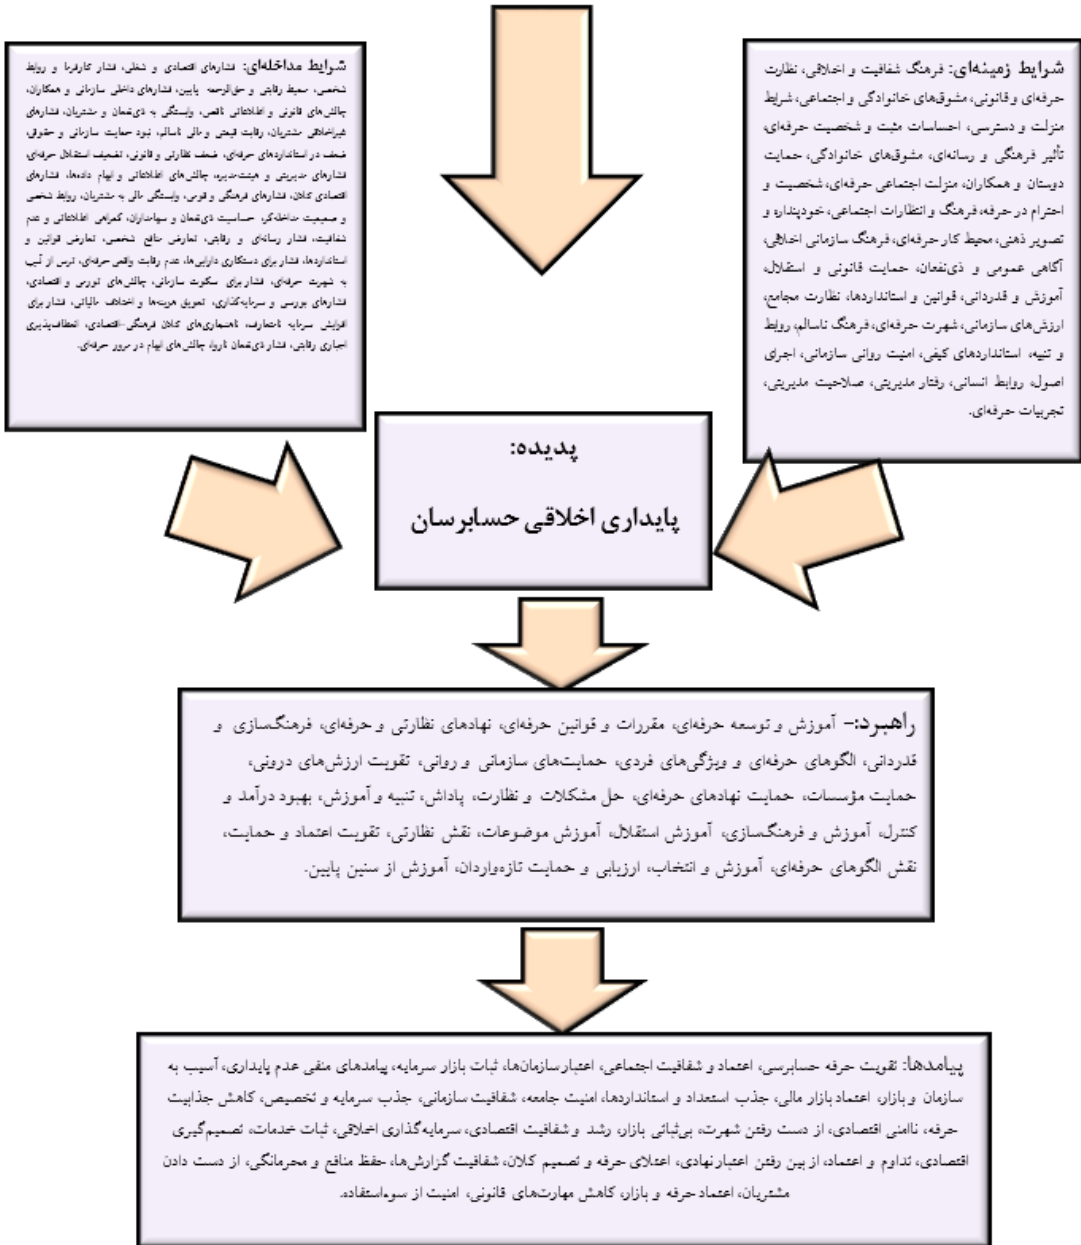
شرایط زمینه‌ای: فرهنگ شفافیت و اخلاقی، نظارت حرفه‌ای و قانونی، مشوق‌های خانوادگی و اجتماعی، شرایط منزلت و دسترسی، احساسات مثبت و شخصیت حرفه‌ای، تأثیر فرهنگی و رسانه‌ای، مشوق‌های خانوادگی، حمایت دوستان و همکاران، منزلت اجتماعی حرفه‌ای، شخصیت و احترام در حرفه، فرهنگ و انتظارات اجتماعی، خودپنداره و تصویر ذهنی، محیط کار حرفه‌ای، فرهنگ سازمانی اخلاقی، آگاهی عمومی و ذی‌نفعان، حمایت قانونی و استقلال، آموزش و قدردانی، قوانین و استانداردها، نظارت مجامع، ارزش‌های سازمانی، شهرت حرفه‌ای، فرهنگ ناسالم، روابط و تنبیه، استانداردهای کیفی، امنیت روانی سازمانی، اجرای اصول، روابط انسانی، رفتار مدیریتی، صلاحیت مدیریتی، تجربیات حرفه‌ای.

شرایط مداخله‌ای: فشارهای اقتصادی و شغلی، فشار کارفرما و روابط شخصی، محیط رقابتی و حق‌الزحمه پایین، فشارهای داخلی سازمانی و همکاران، چالش‌های قانونی و اطلاعاتی ناقص، وابستگی به ذی‌نفعان و مشتریان، فشارهای غیراخلاقی مشتریان، رقابت قیمتی و مالی ناسالم، نبود حمایت سازمانی و حقوقی، ضعف در استانداردهای حرفه‌ای، ضعف نظارتی و قانونی، تضعیف استقلال حرفه‌ای، فشارهای مدیریتی و هیئت‌مدیره، چالش‌های اطلاعاتی و ابهام داده‌ها، فشارهای اقتصادی کلان، فشارهای فرهنگی و قومی، وابستگی مالی به مشتریان، روابط شخصی و صمیمیت مداخله‌گر، حساسیت ذی‌نفعان و سهامداران، کمرنگی اطلاعاتی و عدم شفافیت، فشار رسانه‌ای و رقابتی، تعارض منافع شخصی، تعارض قوانین و استانداردها، فشار برای دستکاری دارایی‌ها، عدم رقابت واقعی حرفه‌ای، ترس از آسیب به شهرت حرفه‌ای، فشار برای سکوت سازمانی، چالش‌های تورمی و اقتصادی، فشارهای بورسی و سرمایه‌گذاری، تعویق هزینه‌ها و اختلاف مالیاتی، فشار برای افزایش سرمایه نامتعارف، ناهمواری‌های کلان فرهنگی-اقتصادی، انعطاف‌پذیری اجباری رقابتی، فشار ذی‌نفعان ناروا، چالش‌های ابهام در مرور حرفه‌ای.

پدیده:
پایداری اخلاقی حسابرسان

راهبرد:- آموزش و توسعه حرفه‌ای، مقررات و قوانین حرفه‌ای، نهادهای نظارتی و حرفه‌ای، فرهنگ‌سازی و قدردانی، الگوهای حرفه‌ای و ویژگی‌های فردی، حمایت‌های سازمانی و روانی، تقویت ارزش‌های درونی، حمایت مؤسسات، حمایت نهادهای حرفه‌ای، حل مشکلات و نظارت، پاداش، تنبیه و آموزش، بهبود درآمد و کنترل، آموزش و فرهنگسازی، آموزش استقلال، آموزش موضوعات، نقش نظارتی، تقویت اعتماد و حمایت، نقش الگوهای حرفه‌ای، آموزش و انتخاب، ارزیابی و حمایت تازه‌واردان، آموزش از سنین پایین.

پیامدها: تقویت حرفه حسابرسی، اعتماد و شفافیت اجتماعی، اعتبار سازمان‌ها، ثبات بازار سرمایه، پیامدهای منفی عدم پایداری، آسیب به سازمان و بازار، اعتماد بازار مالی، جذب استعداد و استانداردها، امنیت جامعه، شفافیت سازمانی، جذب سرمایه و تخصیص، کاهش جذابیت حرفه، ناامنی اقتصادی، از دست رفتن شهرت، بی‌ثباتی بازار، رشد و شفافیت اقتصادی، سرمایه‌گذاری اخلاقی، ثبات خدمات، تصمیم‌گیری اقتصادی، تداوم و اعتماد، از بین رفتن اعتبار نهادی، اعتلای حرفه و تصمیم کلان، شفافیت گزارش‌ها، حفظ منافع و محرمانگی، از دست دادن مشتریان، اعتماد حرفه و بازار، کاهش مهارت‌های قانونی، امنیت از سوءاستفاده.